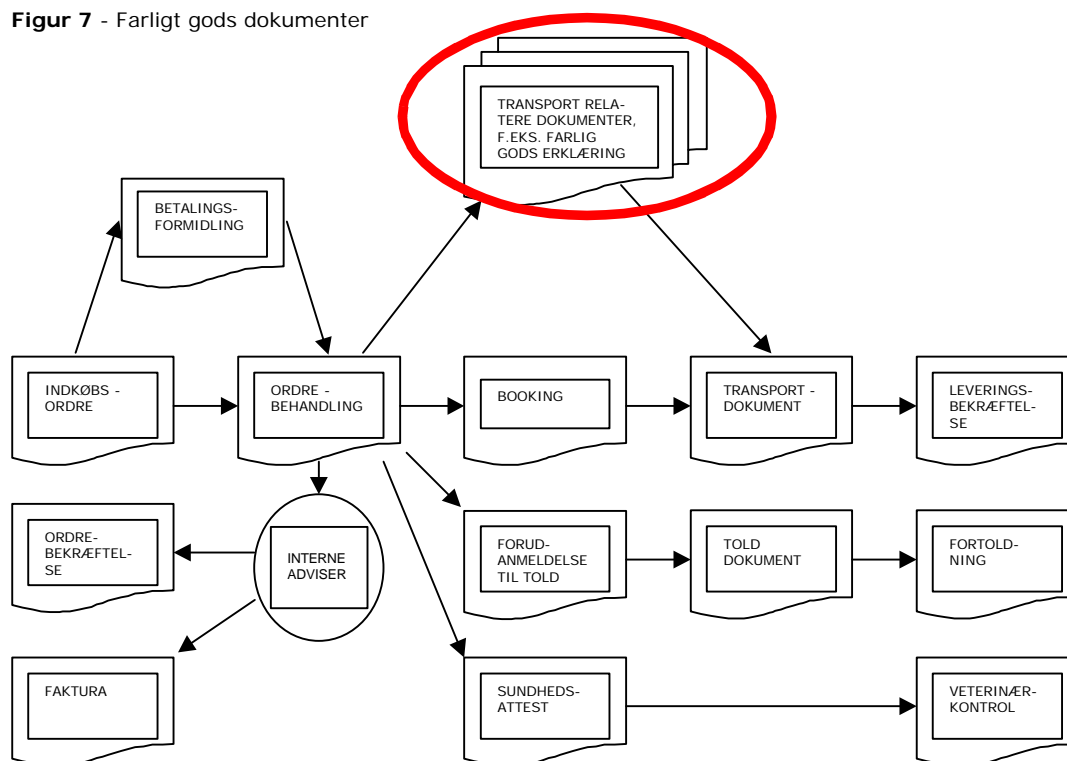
**Figur 7** - Farligt gods dokumenter

TRANSPORT RELATERE DOKUMENTER, F.EKS. FARLIG GODS ERKLÆRING

BETALINGSFORMIDLING

INDKØBS - ORDRE

ORDRE - BEHANDLING

BOOKING

TRANSPORT - DOKUMENT

LEVERINGSBEKRÆFTELSE

ORDREBEKRÆFTELSE

INTERNE ADVISER

FORUDANMELDELSE TIL TOLD

TOLD DOKUMENT

FORTOLDNING

FAKTURA

SUNDHEDSATTEST

VETERINÆRKONTROL